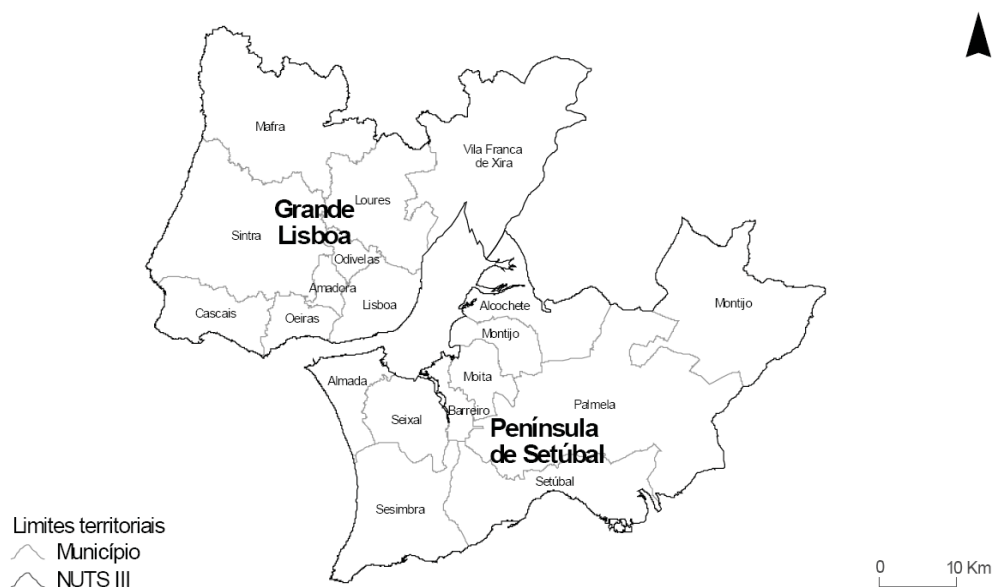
Mafra
Vila Franca de Xira
Loures
Grande Lisboa
Sintra
Odivelas
Amadora
Lisboa
Cascais
Oeiras
Alcochete
Montijo
Montijo
Almada
Moita
Barreiro
Seixal
Palmela
Península de Setúbal
Setúbal
Sesimbra

Limites territoriais
Município
NUTS III

0
10 Km